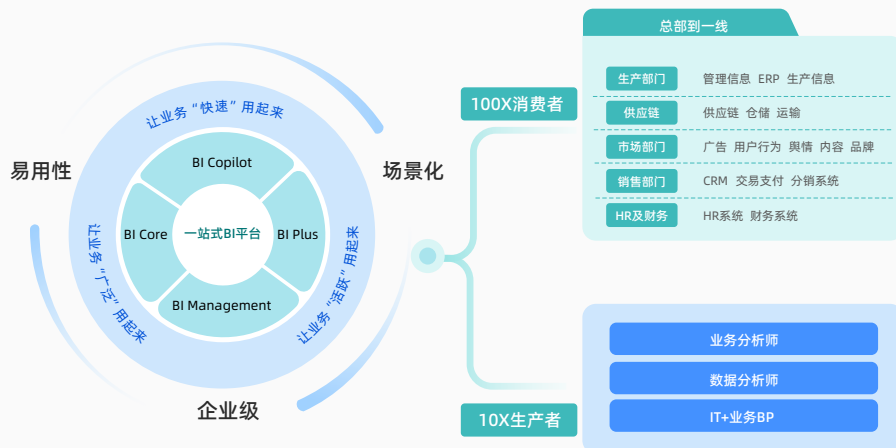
易用性

让业务“快速”用起来

让业务“广泛”用起来

让业务“活跃”用起来

BI Copilot

BI Core

一站式BI平台

BI Plus

BI Management

场景化

企业级

100X消费者

10X生产者

总部到一线

| 生产部门 | 管理信息 ERP 生产信息 |
|---|---|
| 供应链 | 供应链 仓储 运输 |
| 市场部门 | 广告 用户行为 舆情 内容 品牌 |
| 销售部门 | CRM 交易支付 分销系统 |
| HR及财务 | HR系统 财务系统 |

业务分析师

数据分析师

IT+业务BP